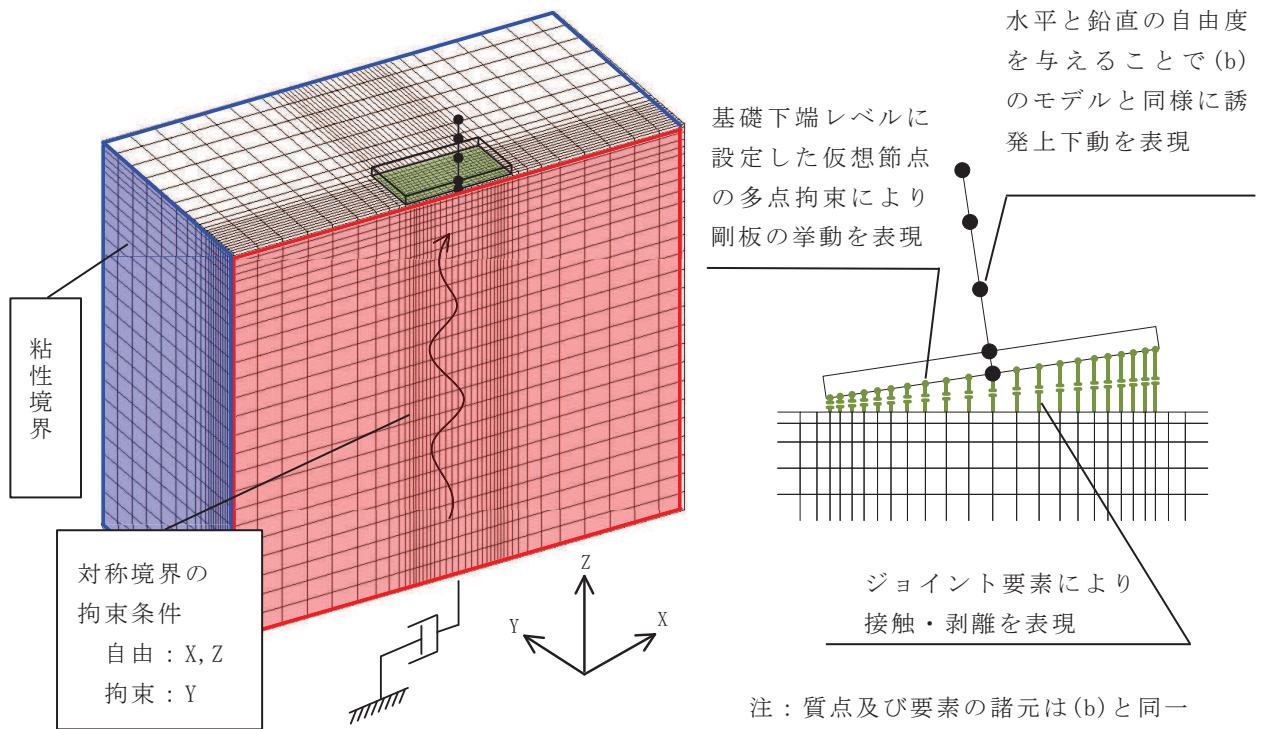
水平と鉛直の自由度を与えることで(b)のモデルと同様に誘発上下動を表現

基礎下端レベルに設定した仮想節点の多点拘束により剛板の挙動を表現

粘性境界

対称境界の拘束条件
自由：X, Z
拘束：Y

Z
Y
X

ジョイント要素により接触・剥離を表現

注：質点及び要素の諸元は(b)と同一